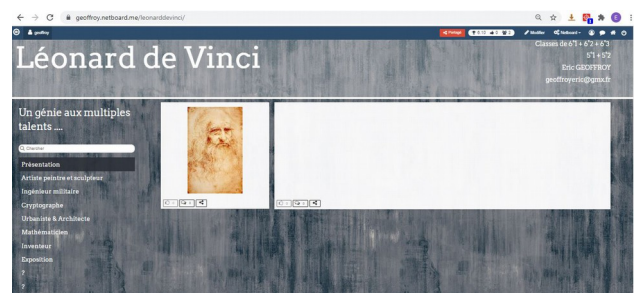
geoffroy.netboard.me/leonarddevinci/

geoffroy

Partage
Modifier
Netboard

Léonard de Vinci

Classes de 6°1 + 6°2 + 6°3
5°1 + 5°2
Eric GEOFFROY
geoffroyeric@gmx.fr

Un génie aux multiples talents ....

Chercher

Présentation
Artiste peintre et sculpteur
Ingénieur militaire
Cryptographe
Urbaniste & Architecte
Mathématicien
Inventeur
Exposition
?
?